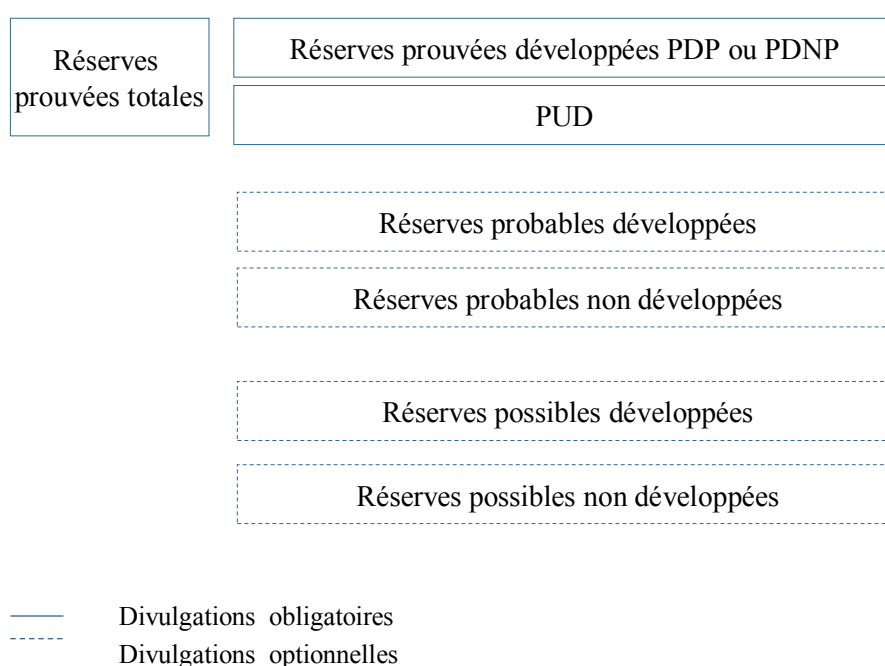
Réserves prouvées totales

Réserves prouvées développées PDP ou PDNP

PUD

Réserves probables développées

Réserves probables non développées

Réserves possibles développées

Réserves possibles non développées

Divulgations obligatoires
Divulgations optionnelles